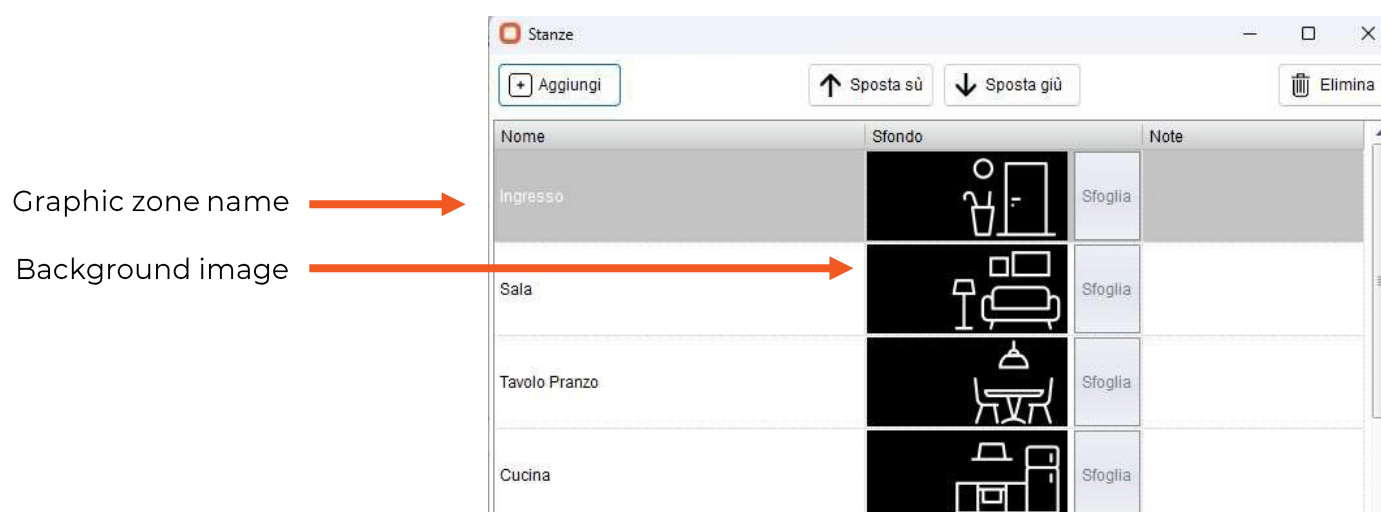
Graphic zone name

Background image

Stanze

Aggiungi

Sposta sù

Sposta giù

Elimina

| Nome | Sfondo | | Note |
|---|---|---|---|
| Ingresso | | Sfoglia | |
| Sala | | Sfoglia | |
| Tavolo Pranzo | | Sfoglia | |
| Cucina | | Sfoglia | |